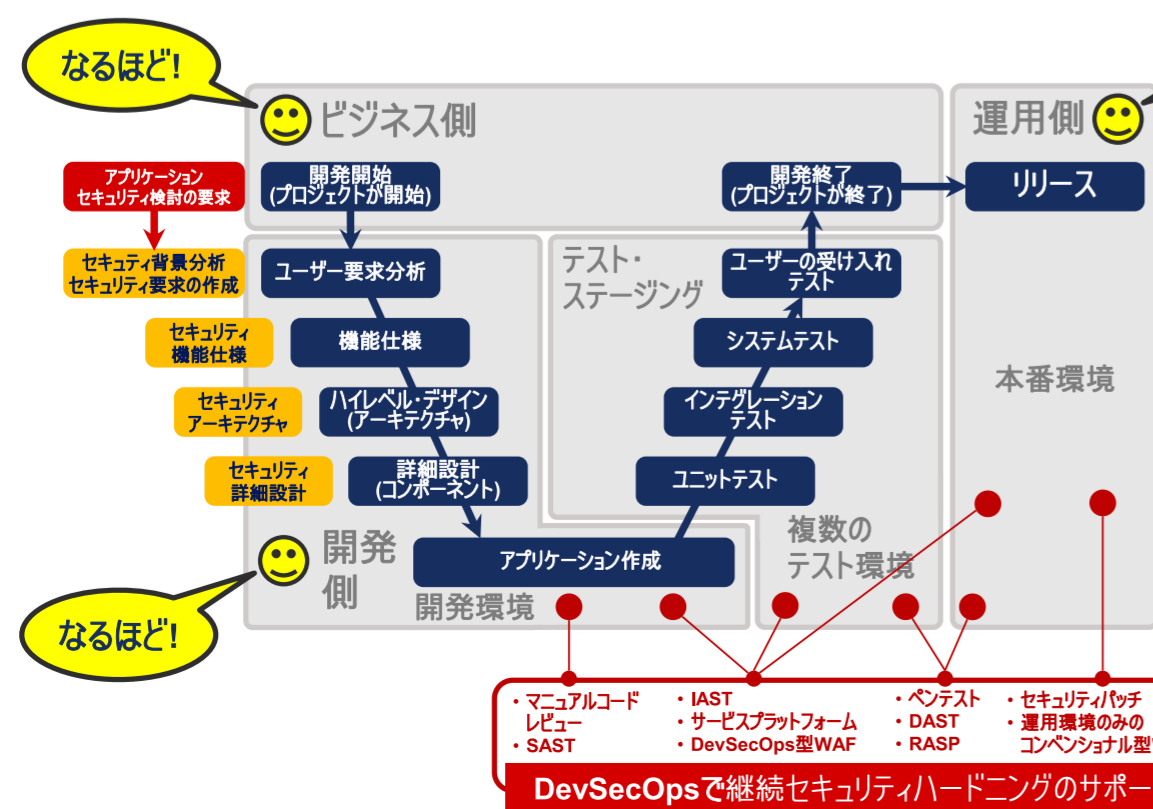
なるほど!

ビジネス側

運用側

アプリケーションセキュリティ検討の要求

開発開始(プロジェクトが開始)

開発終了(プロジェクトが終了)

リリース

セキュティ背景分析
セキュリティ要求の作成

ユーザー要求分析

テスト・ステージング

ユーザーの受け入れテスト

セキュリティ機能仕様

機能仕様

システムテスト

本番環境

セキュリティアーキテクチャ

ハイレベル・デザイン(アーキテクチャ)

インテグレーションテスト

セキュリティ詳細設計

詳細設計(コンポーネント)

ユニットテスト

開発側

アプリケーション作成

複数のテスト環境

開発環境

なるほど!

・マニュアルコードレビュー
・SAST

・IAST
・サービスプラットフォーム
・DevSecOps型WAF

・ペンテスト
・DAST
・RASP

・セキュリティパッチ
・運用環境のみのコンベンショナル型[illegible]

DevSecOpsで継続セキュリティハードニングのサポー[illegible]